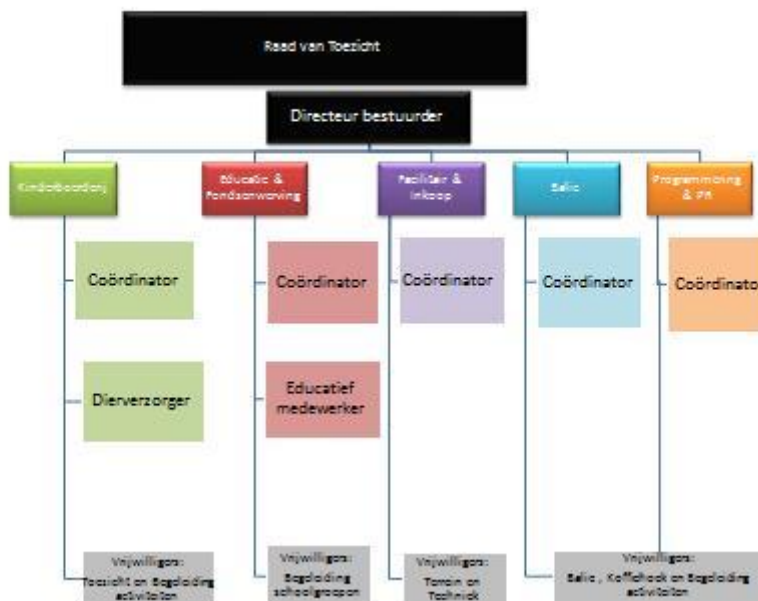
Raad van Toezicht

Directeur bestuurder

Kinderboerderij

Educatie & Fondsenwerving

Facilitair & Inkoop

Balie

Programmering & PR

Coördinator

Dierverzorger

Coördinator

Educatief medewerker

Coördinator

Coördinator

Coördinato

Vrijwilligers: Toezicht en Begeleiding activiteiten

Vrijwilligers: Begeleiding schoolgroepen

Vrijwilligers: Terrein en Techniek

Vrijwilligers: Balie, Koffiehoek en Begeleiding activiteiten